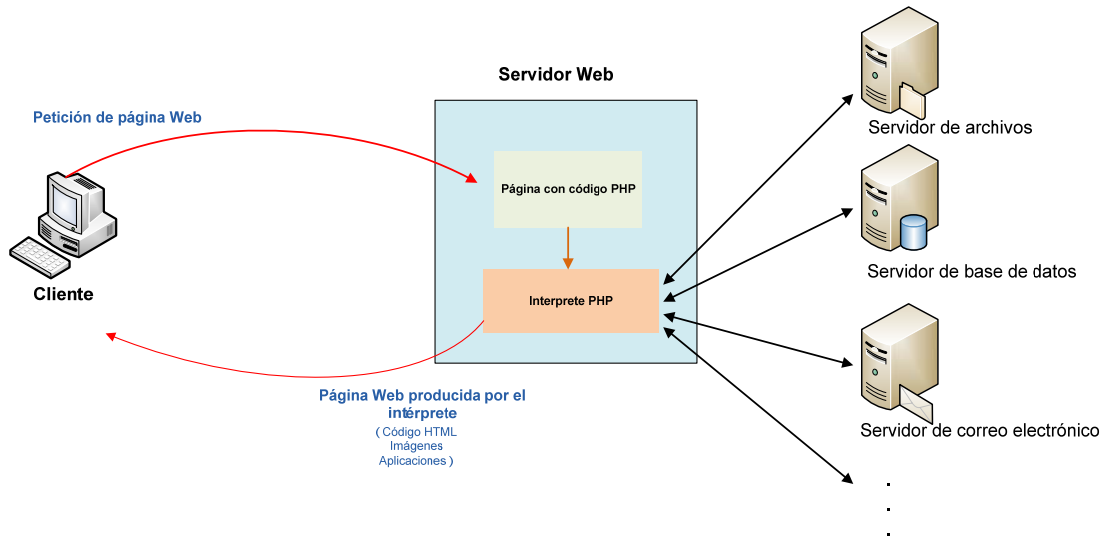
Servidor Web

Petición de página Web

Página con código PHP

Interprete PHP

Cliente

Página Web producida por el intérprete
( Código HTML
Imágenes
Aplicaciones )

Servidor de archivos

Servidor de base de datos

Servidor de correo electrónico

.
.
.